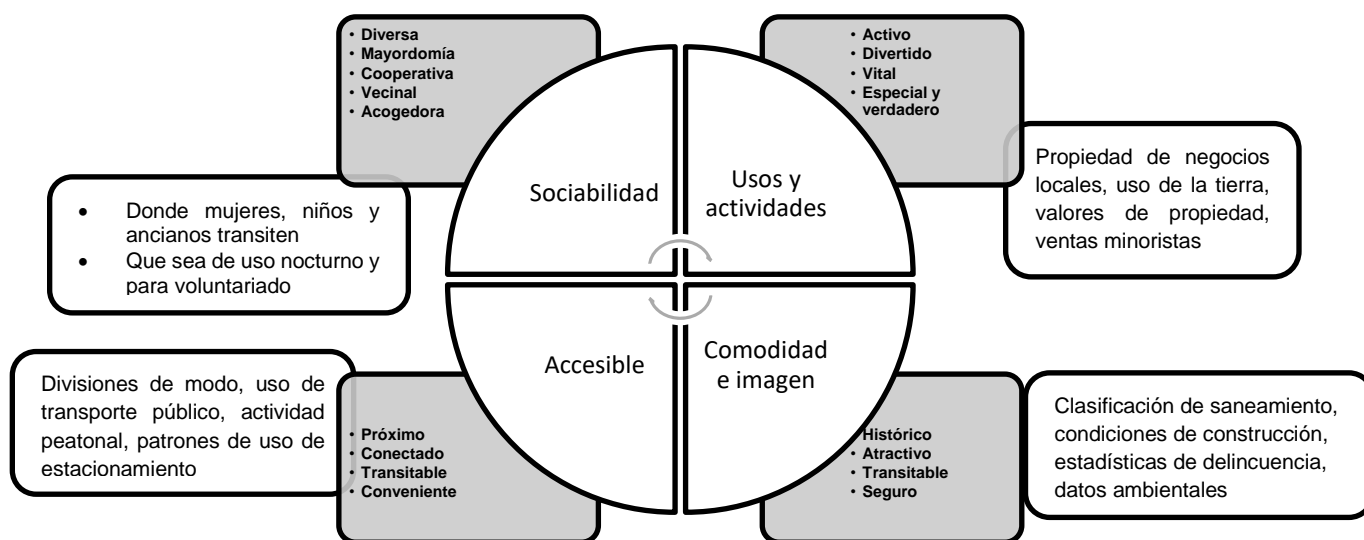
• Diversa
• Mayordomía
• Cooperativa
• Vecinal
• Acogedora

• Activo
• Divertido
• Vital
• Especial y verdadero

Propiedad de negocios locales, uso de la tierra, valores de propiedad, ventas minoristas

Sociabilidad

Usos y actividades

• Donde mujeres, niños y ancianos transiten
• Que sea de uso nocturno y para voluntariado

Accesible

Comodidad e imagen

Divisiones de modo, uso de transporte público, actividad peatonal, patrones de uso de estacionamiento

• Próximo
• Conectado
• Transitable
• Conveniente

• Histórico
• Atractivo
• Transitable
• Seguro

Clasificación de saneamiento, condiciones de construcción, estadísticas de delincuencia, datos ambientales